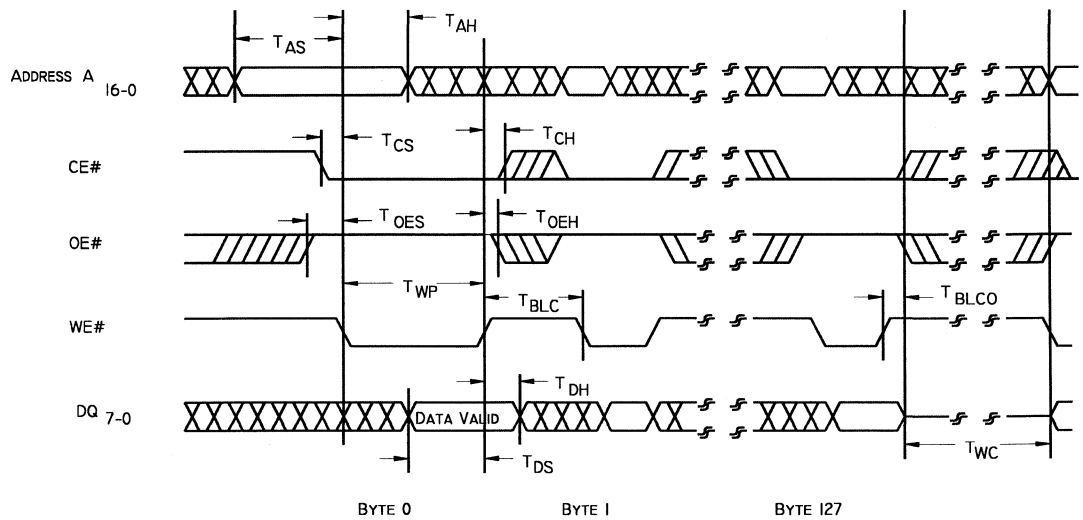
$T_{AS}$

$T_{AH}$

ADDRESS $A_{16-0}$

$T_{CS}$

$T_{CH}$

CE#

$T_{OES}$

$T_{OEH}$

OE#

$T_{WP}$

$T_{BLC}$

$T_{BLCO}$

WE#

$T_{DH}$

$DQ_{7-0}$

DATA VALID

$T_{DS}$

$T_{WC}$

BYTE 0

BYTE 1

BYTE 127